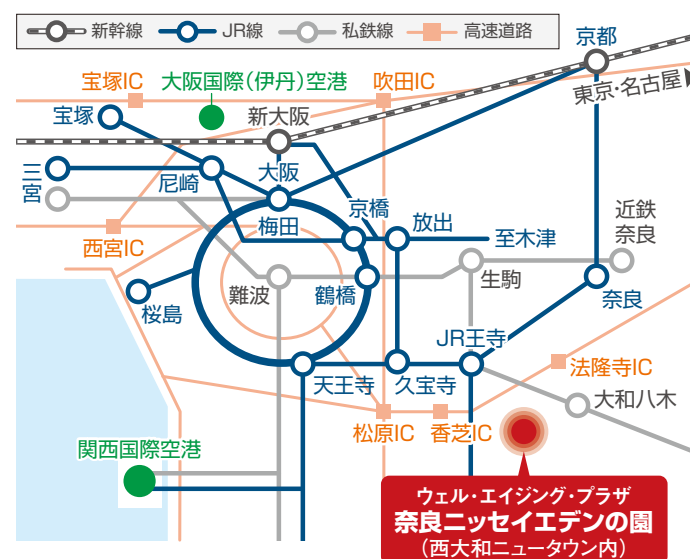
新幹線　JR線　私鉄線　高速道路

京都
東京・名古屋
宝塚IC　大阪国際（伊丹）空港　吹田IC
宝塚　新大阪
三宮　尼崎　大阪
梅田　京橋　放出　至木津
西宮IC　近鉄奈良
難波　鶴橋　生駒
桜島　奈良
JR王寺
天王寺　久宝寺　法隆寺IC
大和八木
松原IC　香芝IC
関西国際空港
ウェル・エイジング・プラザ
奈良ニッセイエデンの園
（西大和ニュータウン内）